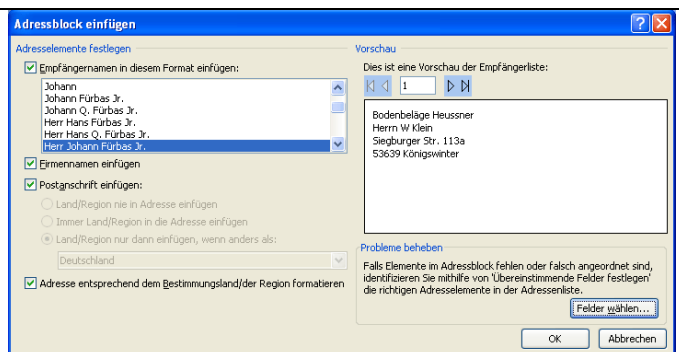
Adressblock einfügen

Adresselemente festlegen

Empfängernamen in diesem Format einfügen:

Johann
Johann Fürbas Jr.
Johann Q. Fürbas Jr.
Herr Hans Fürbas Jr.
Herr Hans Q. Fürbas Jr.
Herr Johann Fürbas Jr.

Firmennamen einfügen

Postanschrift einfügen:

Land/Region nie in Adresse einfügen
Immer Land/Region in die Adresse einfügen
Land/Region nur dann einfügen, wenn anders als:

Deutschland

Adresse entsprechend dem Bestimmungsland/der Region formatieren

Vorschau

Dies ist eine Vorschau der Empfängerliste:

1

Bodenbeläge Heussner
Herrn W Klein
Siegburger Str. 113a
53639 Königswinter

Probleme beheben

Falls Elemente im Adressblock fehlen oder falsch angeordnet sind, identifizieren Sie mithilfe von 'Übereinstimmende Felder festlegen' die richtigen Adresselemente in der Adressenliste.

Felder wählen...

OK

Abbrechen